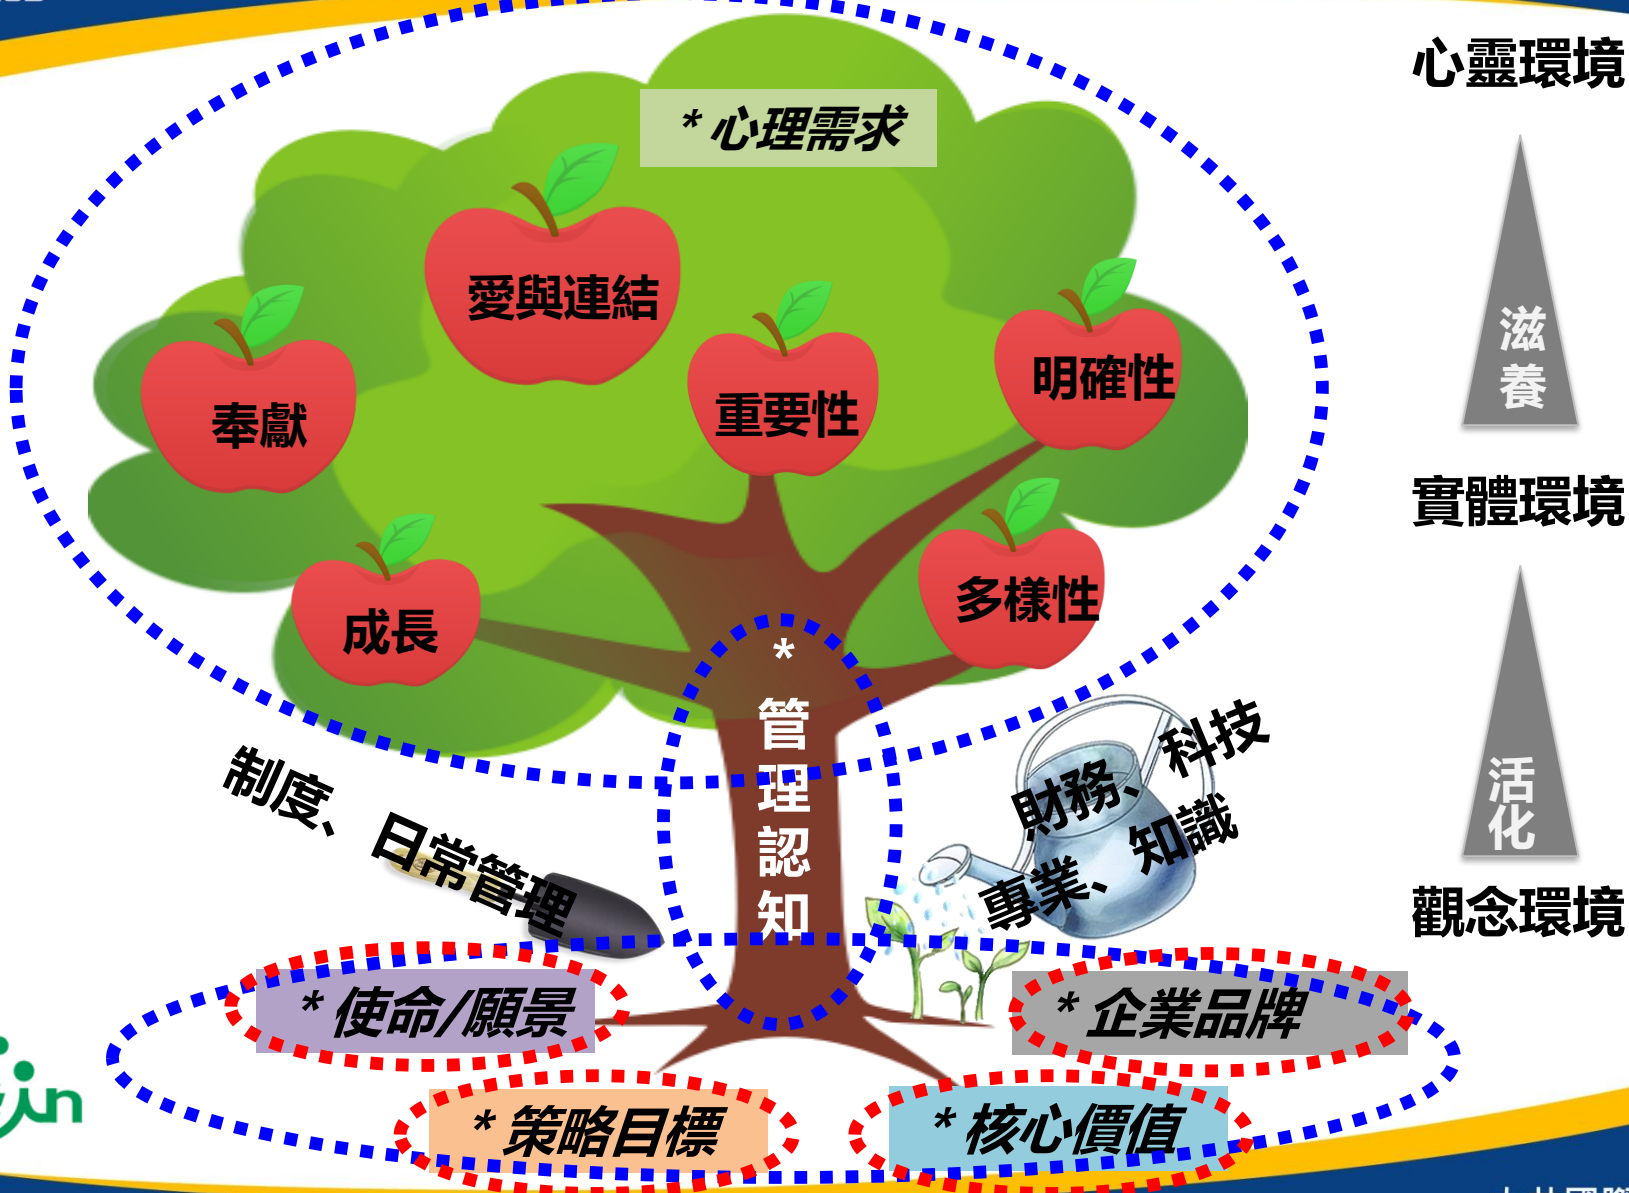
*心理需求

愛與連結

奉獻

重要性

明確性

成長

多樣性

*
管
理
認
知

制度、日常管理

財務、科技
專業、知識

*使命/願景

*企業品牌

*策略目標

*核心價值

心靈環境

滋
養

實體環境

活
化

觀念環境

jin